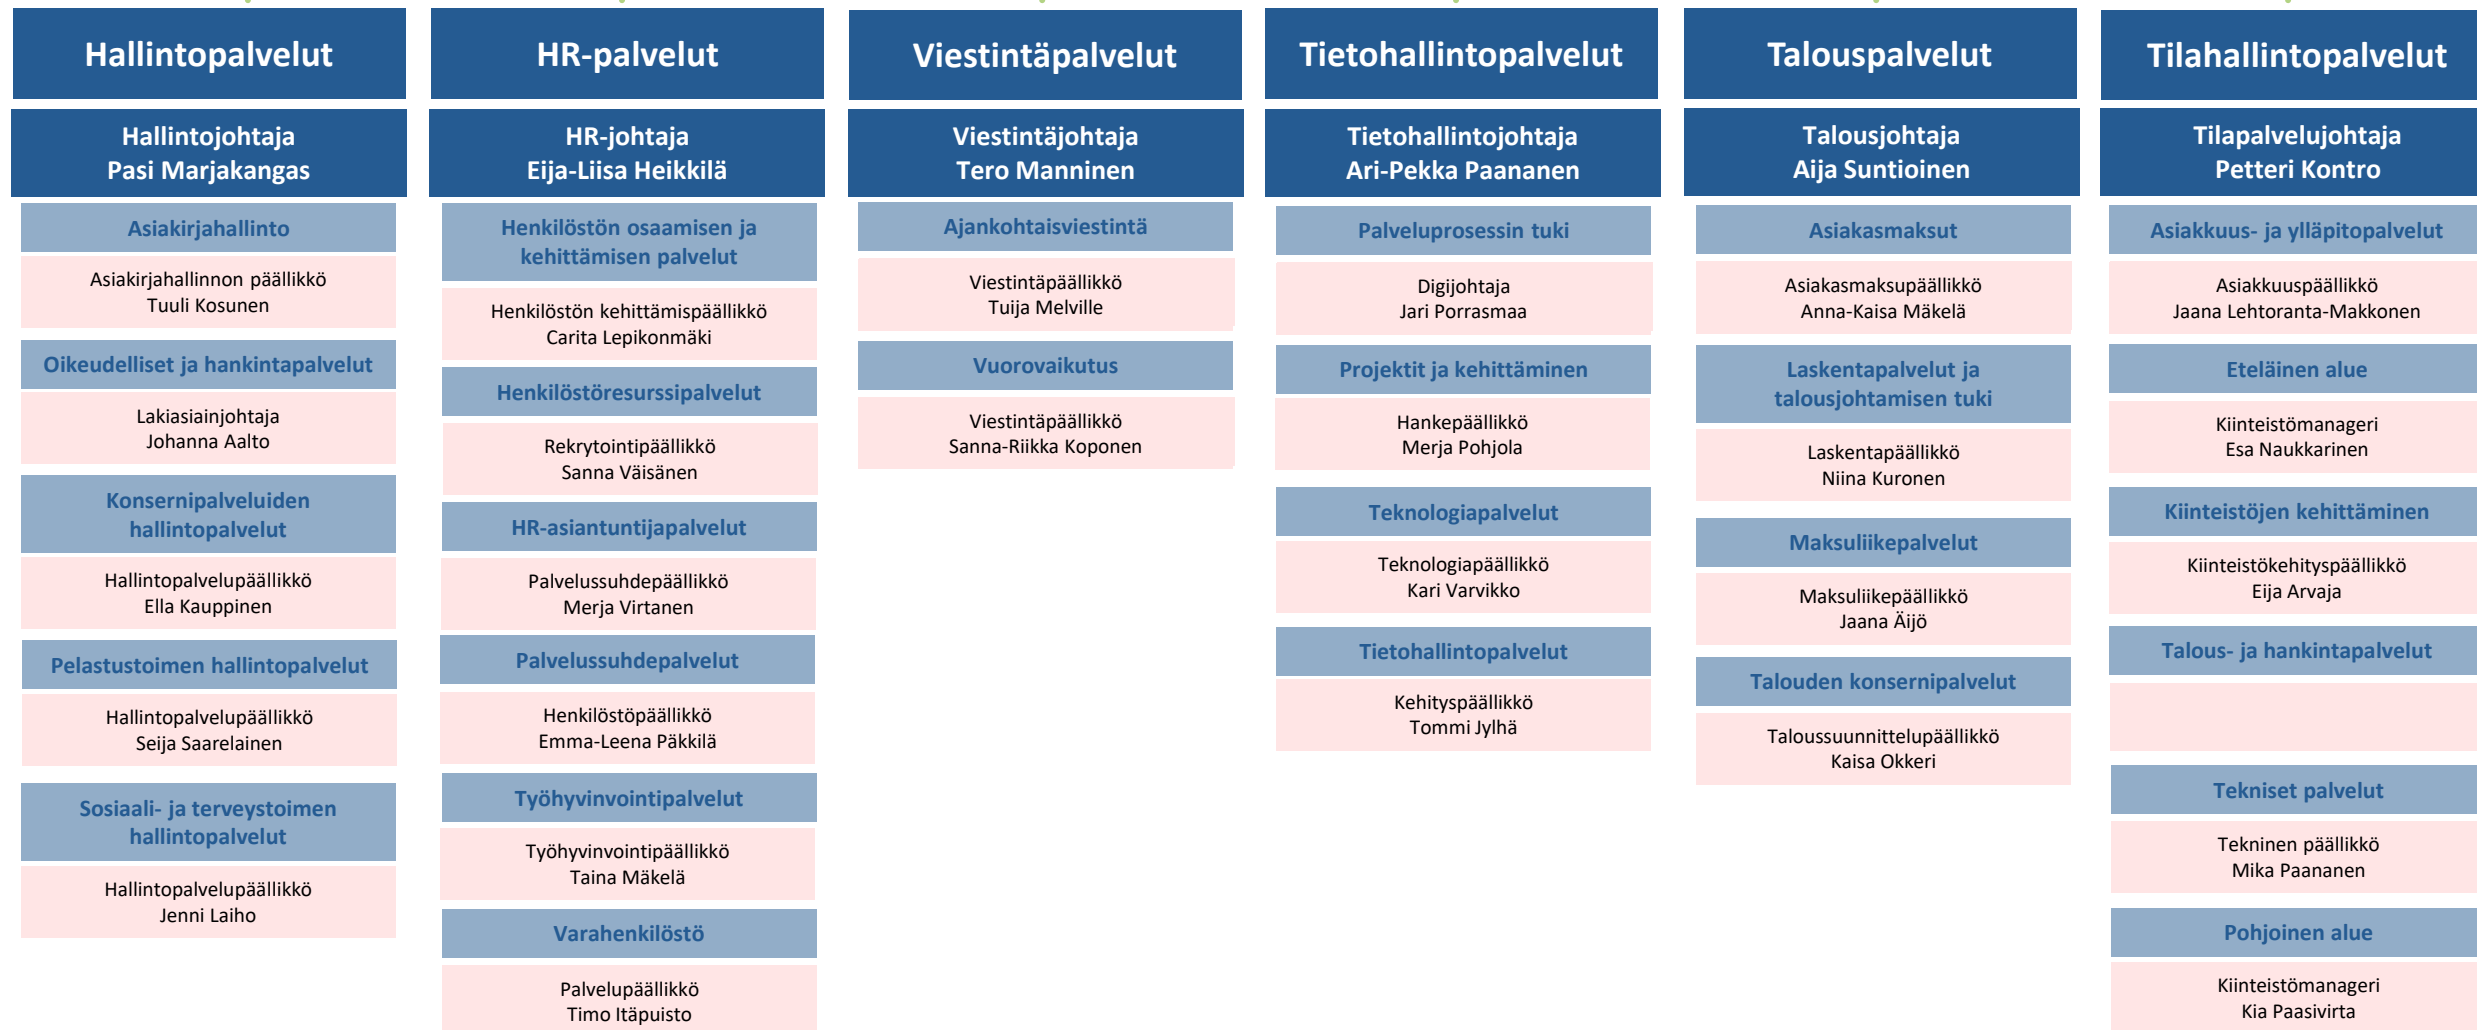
Hallintopalvelut

Hallintojohtaja
Pasi Marjakangas

Asiakirjahallinto

Asiakirjahallinnon päällikkö
Tuuli Kosunen

Oikeudelliset ja hankintapalvelut

Lakiasiainjohtaja
Johanna Aalto

Konsernipalveluiden hallintopalvelut

Hallintopalvelupäällikkö
Ella Kauppinen

Pelastustoimen hallintopalvelut

Hallintopalvelupäällikkö
Seija Saarelainen

Sosiaali- ja terveystoimen hallintopalvelut

Hallintopalvelupäällikkö
Jenni Laiho

HR-palvelut

HR-johtaja
Eija-Liisa Heikkilä

Henkilöstön osaamisen ja kehittämisen palvelut

Henkilöstön kehittämispäällikkö
Carita Lepikonmäki

Henkilöstöresurssipalvelut

Rekrytointipäällikkö
Sanna Väisänen

HR-asiantuntijapalvelut

Palvelussuhdepäällikkö
Merja Virtanen

Palvelussuhdepalvelut

Henkilöstöpäällikkö
Emma-Leena Päkkilä

Työhyvinvointipalvelut

Työhyvinvointipäällikkö
Taina Mäkelä

Varahenkilöstö

Palvelupäällikkö
Timo Itäpuisto

Viestintäpalvelut

Viestintäjohtaja
Tero Manninen

Ajankohtaisviestintä

Viestintäpäällikkö
Tuija Melville

Vuorovaikutus

Viestintäpäällikkö
Sanna-Riikka Koponen

Tietohallintopalvelut

Tietohallintojohtaja
Ari-Pekka Paananen

Palveluprosessin tuki

Digijohtaja
Jari Porrasmaa

Projektit ja kehittäminen

Hankepäällikkö
Merja Pohjola

Teknologiapalvelut

Teknologiapäällikkö
Kari Varvikko

Tietohallintopalvelut

Kehityspäällikkö
Tommi Jylhä

Talouspalvelut

Talousjohtaja
Aija Suntioinen

Asiakasmaksut

Asiakasmaksupäällikkö
Anna-Kaisa Mäkelä

Laskentapalvelut ja talousjohtamisen tuki

Laskentapäällikkö
Niina Kuronen

Maksuliikepalvelut

Maksuliikepäällikkö
Jaana Äijö

Talouden konsernipalvelut

Taloussuunnittelupäällikkö
Kaisa Okkeri

Tilahallintopalvelut

Tilapalvelujohtaja
Petteri Kontro

Asiakkuus- ja ylläpitopalvelut

Asiakkuuspäällikkö
Jaana Lehtoranta-Makkonen

Eteläinen alue

Kiinteistömanageri
Esa Naukkarinen

Kiinteistöjen kehittäminen

Kiinteistökehityspäällikkö
Eija Arvaja

Talous- ja hankintapalvelut

Tekniset palvelut

Tekninen päällikkö
Mika Paananen

Pohjoinen alue

Kiinteistömanageri
Kia Paasivirta